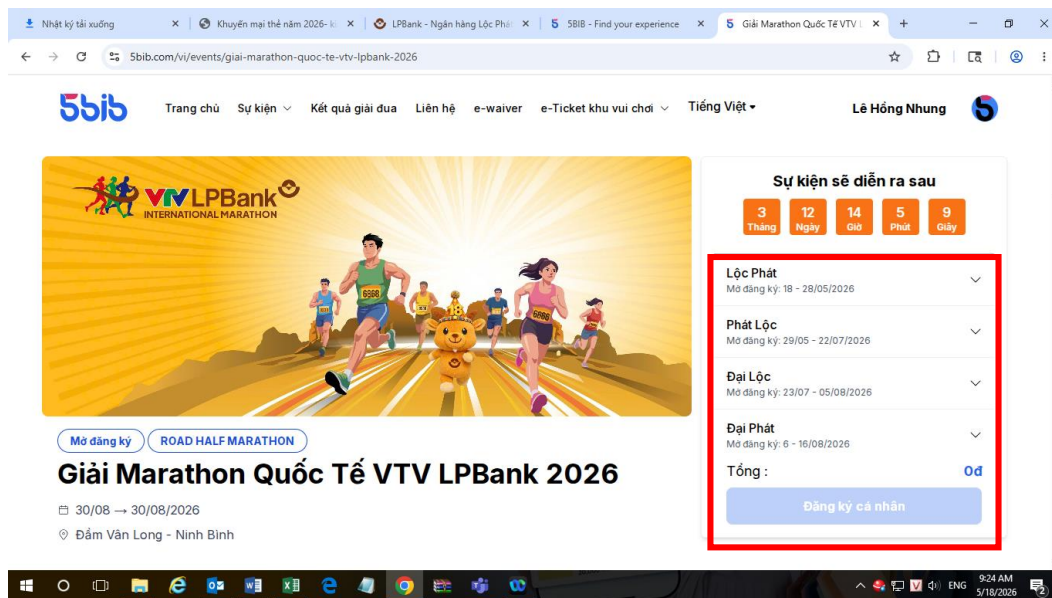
Nhật ký tải xuống × Khuyến mại thẻ năm 2026- × LPBank - Ngân hàng Lộc Phát × 5BIB - Find your experience × Giải Marathon Quốc Tế VTV × +

5bib.com/vi/events/giai-marathon-quoc-te-vtv-lpbank-2026

5bib Trang chủ Sự kiện Kết quả giải đua Liên hệ e-waiver e-Ticket khu vui chơi Tiếng Việt Lê Hồng Nhung

VTV LPBank INTERNATIONAL MARATHON

6686 6686 18

Sự kiện sẽ diễn ra sau

3 Tháng 12 Ngày 14 Giờ 5 Phút 9 Giây

Lộc Phát
Mở đăng ký: 18 - 28/05/2026

Phát Lộc
Mở đăng ký: 29/05 - 22/07/2026

Đại Lộc
Mở đăng ký: 23/07 - 05/08/2026

Đại Phát
Mở đăng ký: 6 - 16/08/2026

Tổng : 0đ

Đăng ký cá nhân

Mở đăng ký ROAD HALF MARATHON

Giải Marathon Quốc Tế VTV LPBank 2026

30/08 → 30/08/2026

Đầm Vân Long - Ninh Bình

ENG 9:24 AM 5/18/2026